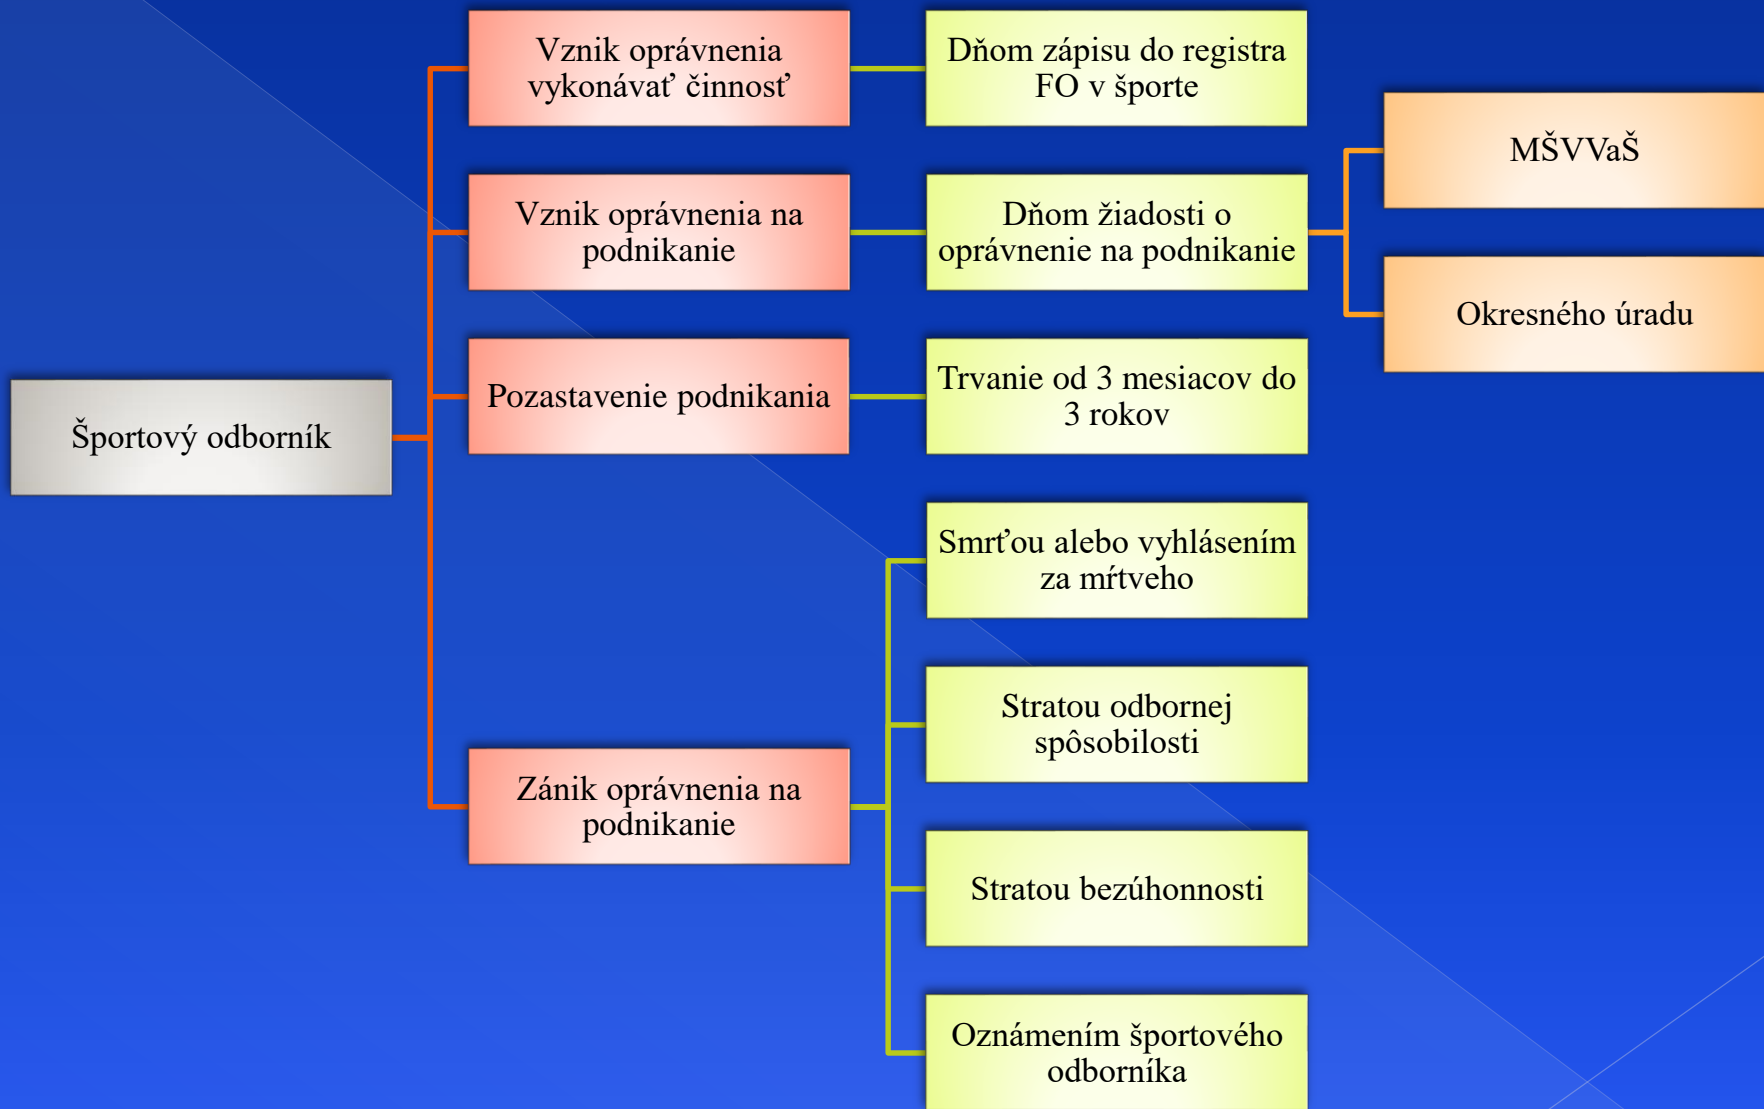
Športový odborník

Vznik oprávnenia vykonávať činnosť

Dňom zápisu do registra FO v športe

Vznik oprávnenia na podnikanie

Dňom žiadosti o oprávnenie na podnikanie

MŠVVaŠ

Okresného úradu

Pozastavenie podnikania

Trvanie od 3 mesiacov do 3 rokov

Zánik oprávnenia na podnikanie

Smrťou alebo vyhlásením za mŕtveho

Stratou odbornej spôsobilosti

Stratou bezúhonnosti

Oznámením športového odborníka